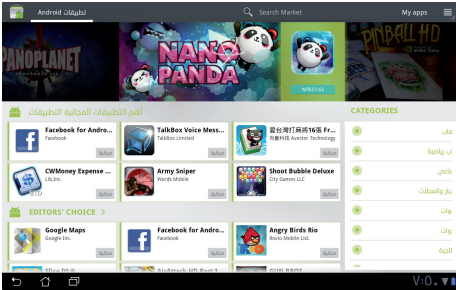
Android تطبيقات

Search Market

My apps

PANOPLANET

NANO PANDA

NT$27.62

PINBALL HD

أهم التطبيقات المجانية التطبيقات

Facebook for Andro...
Facebook
مجانية

TalkBox Voice Mess...
TalkBox Limited
مجانية

愛台灣打麻將16張 Fr...
Avester Technology
مجانية

CWMoney Expense ...
Lib,Inc.
مجانية

Army Sniper
Words Mobile
مجانية

Shoot Bubble Deluxe
City Games LLC
مجانية

EDITORS' CHOICE >

Google Maps
Google Inc.
مجانية

Facebook for Andro...
Facebook
مجانية

Angry Birds Rio
Rovio Mobile Ltd.
مجانية

CATEGORIES

ات

ب رياضية

عابي

بار والمجلات

وات

وات

اتية

V:0.